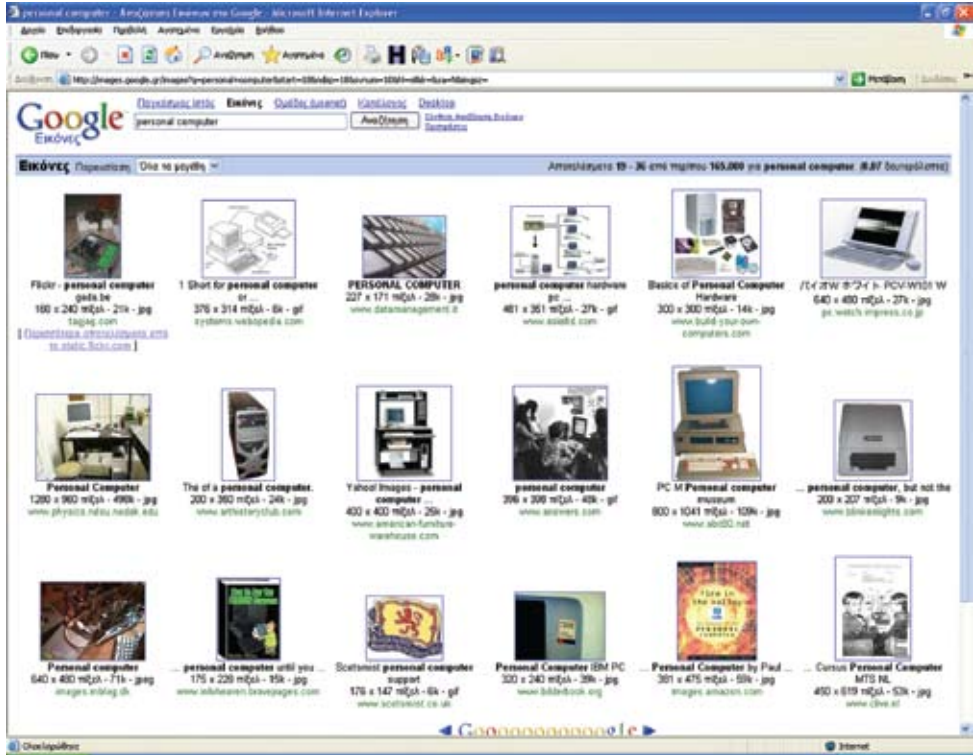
personal computer - Αναζήτηση Εικόνων στο Google - Microsoft Internet Explorer

Αρχείο Επεξεργασία Προβολή Αγαπημένα Εργαλεία Βοήθεια

Πίσω Αναζήτηση Αγαπημένα

Διεύθυνση http://images.google.gr/images?q=personal+computer&start=18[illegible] Μετάβαση Συνδέσεις

Google Εικόνες

Περιηγήσεις Ιστού Εικόνες Ομάδες (usenet) Κατάλογος Desktop

personal computer Αναζήτηση Σύνθετη Αναζήτηση Εικόνων Προτιμήσεις

Εικόνες Προβολή: Όλα τα μεγέθη

Αποτελέσματα 19 - 36 από περίπου 165.000 για personal computer. (0,07 δευτερόλεπτα)

Flickr - personal computer gada.be 160 x 240 pixels - 21k - jpg tagag.com [ Περισσότερα αποτελέσματα από to.static.flickr.com ]

1 Short for personal computer or ... 376 x 314 pixels - 6k - gif systems.webopedia.com

PERSONAL COMPUTER 227 x 171 pixels - 28k - jpg www.datamanagement.it

personal computer hardware pc ... 481 x 351 pixels - 27k - gif www.asiatid.com

Basics of Personal Computer Hardware 300 x 300 pixels - 14k - jpg www.build-your-own-computers.com

バイオW ホワイト PCV-W101 W 640 x 480 pixels - 27k - jpg pc.watch.impress.co.jp

Personal Computer 1280 x 960 pixels - 496k - jpg www.physics.ndsu.nodak.edu

The of a personal computer. 300 x 360 pixels - 24k - jpg www.artshistoryclub.com

Yahoo! Images - personal computer ... 400 x 400 pixels - 29k - jpg www.american-furniture-warehouse.com

personal computer 396 x 398 pixels - 48k - gif www.answers.com

PC M Personal computer museum 800 x 1041 pixels - 109k - jpg www.abc80.net

... personal computer, but not the 300 x 207 pixels - 9k - jpg www.blinkenlights.com

Personal computer 640 x 480 pixels - 71k - jpeg images.inblog.dk

... personal computer until you ... 175 x 228 pixels - 15k - jpg www.infoheaven.bravepages.com

Scotswest personal computer support 176 x 147 pixels - 6k - gif www.scotswest.co.uk

Personal Computer IBM PC 320 x 240 pixels - 39k - jpg www.bilderbook.org

Personal Computer by Paul ... 361 x 475 pixels - 59k - jpg images.amazon.com

... Cursus Personal Computer MTS NL 450 x 619 pixels - 53k - jpg www.clive.nl

◄ Goooooooooogle ►

Ολοκληρώθηκε Internet